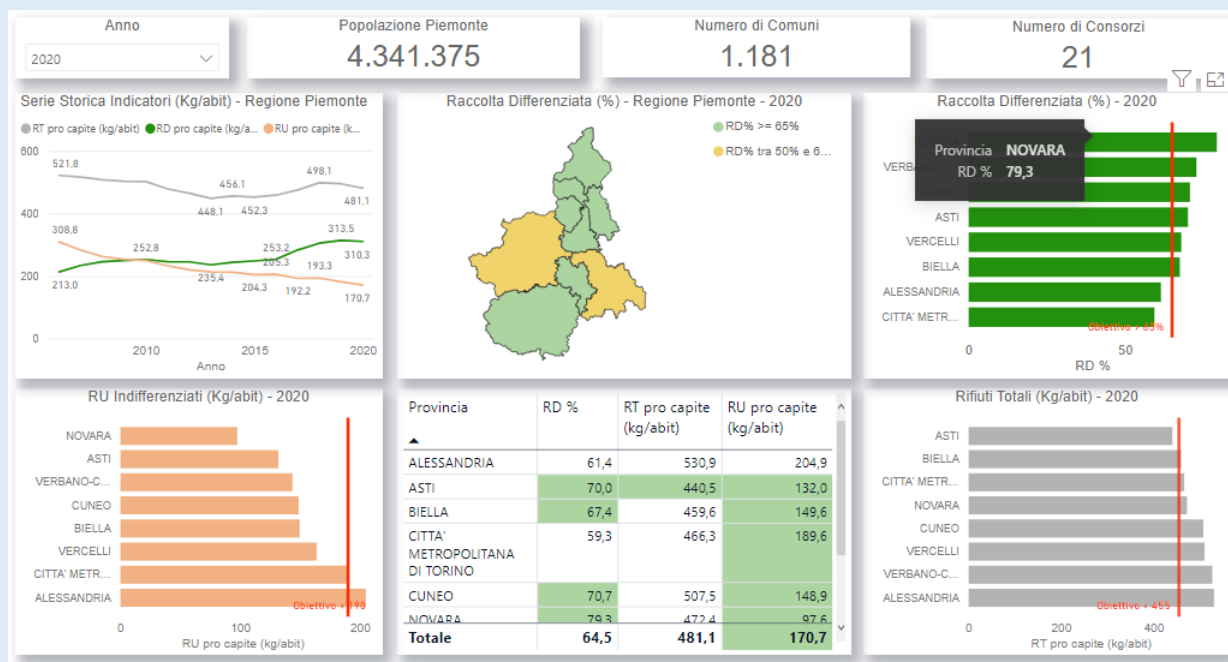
Anno

2020

Popolazione Piemonte

4.341.375

Numero di Comuni

1.181

Numero di Consorzi

21

Serie Storica Indicatori (Kg/abit) - Regione Piemonte

RT pro capite (kg/abit) RD pro capite (kg/a... RU pro capite (k...

600
400
200
0

521,8
456,1
448,1
452,3
498,1
481,1
308,8
252,8
253,2
205,3
313,5
310,3
193,3
213,0
235,4
204,3
192,2
170,7

2010 2015 2020
Anno

Raccolta Differenziata (%) - Regione Piemonte - 2020

RD% >= 65%
RD% tra 50% e 6...

Raccolta Differenziata (%) - 2020

Provincia NOVARA
RD % 79,3

VERBA
ASTI
VERCELLI
BIELLA
ALESSANDRIA
CITTA' METR...

Obiettivo = 65%

0 50
RD %

RU Indifferenziati (Kg/abit) - 2020

NOVARA
ASTI
VERBANO-C...
CUNEO
BIELLA
VERCELLI
CITTA' METR...
ALESSANDRIA

Obiettivo = 190

0 100 200
RU pro capite (kg/abit)

| Provincia | RD % | RT pro capite (kg/abit) | RU pro capite (kg/abit) |
|---|---|---|---|
| ALESSANDRIA | 61,4 | 530,9 | 204,9 |
| ASTI | 70,0 | 440,5 | 132,0 |
| BIELLA | 67,4 | 459,6 | 149,6 |
| CITTA' METROPOLITANA DI TORINO | 59,3 | 466,3 | 189,6 |
| CUNEO | 70,7 | 507,5 | 148,9 |
| NOVARA | 79,3 | 472,4 | 97,6 |
| Totale | 64,5 | 481,1 | 170,7 |

Rifiuti Totali (Kg/abit) - 2020

ASTI
BIELLA
CITTA' METR...
NOVARA
CUNEO
VERCELLI
VERBANO-C...
ALESSANDRIA

Obiettivo = 455

0 400
RT pro capite (kg/abit)